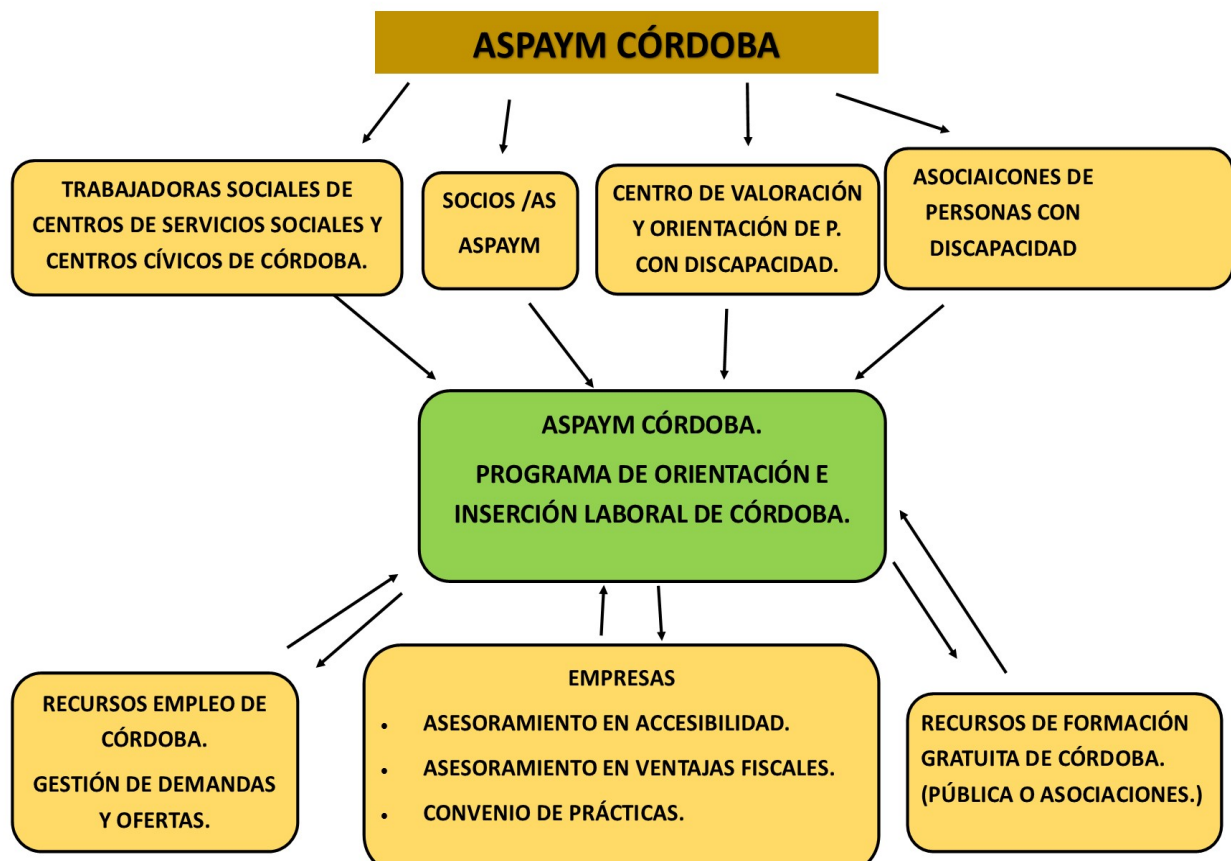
ASPAYM CÓRDOBA

TRABAJADORAS SOCIALES DE CENTROS DE SERVICIOS SOCIALES Y CENTROS CÍVICOS DE CÓRDOBA.

SOCIOS /AS ASPAYM

CENTRO DE VALORACIÓN Y ORIENTACIÓN DE P. CON DISCAPACIDAD.

ASOCIAICONES DE PERSONAS CON DISCAPACIDAD

ASPAYM CÓRDOBA.

PROGRAMA DE ORIENTACIÓN E INSERCIÓN LABORAL DE CÓRDOBA.

RECURSOS EMPLEO DE CÓRDOBA.

GESTIÓN DE DEMANDAS Y OFERTAS.

EMPRESAS

- ASESORAMIENTO EN ACCESIBILIDAD.
- ASESORAMIENTO EN VENTAJAS FISCALES.
- CONVENIO DE PRÁCTICAS.

RECURSOS DE FORMACIÓN GRATUITA DE CÓRDOBA. (PÚBLICA O ASOCIACIONES.)